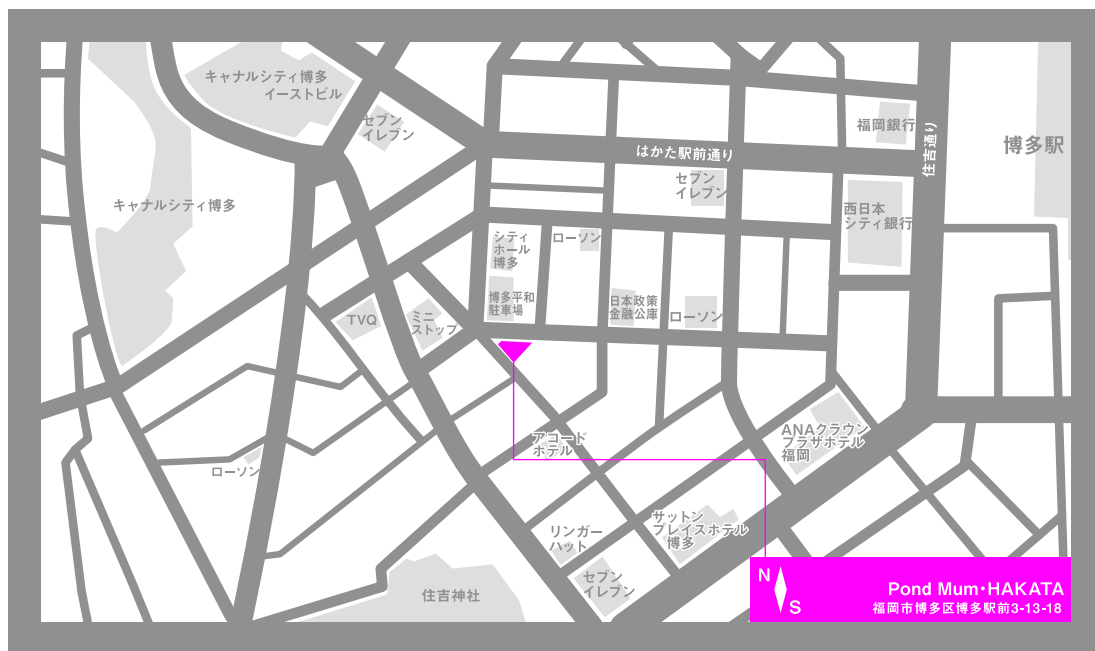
キャナルシティ博多
イーストビル

セブン
イレブン

キャナルシティ博多

はかた駅前通り

福岡銀行

住吉通り

博多駅

セブン
イレブン

西日本
シティ銀行

シティ
ホール
博多

ローソン

博多平和
駐車場

日本政策
金融公庫

ローソン

TVQ

ミニ
ストップ

アコード
ホテル

ANAクラウン
プラザホテル
福岡

ローソン

リンガー
ハット

サットン
プレイスホテル
博多

セブン
イレブン

住吉神社

N
S

Pond Mum・HAKATA
福岡市博多区博多駅前3-13-18